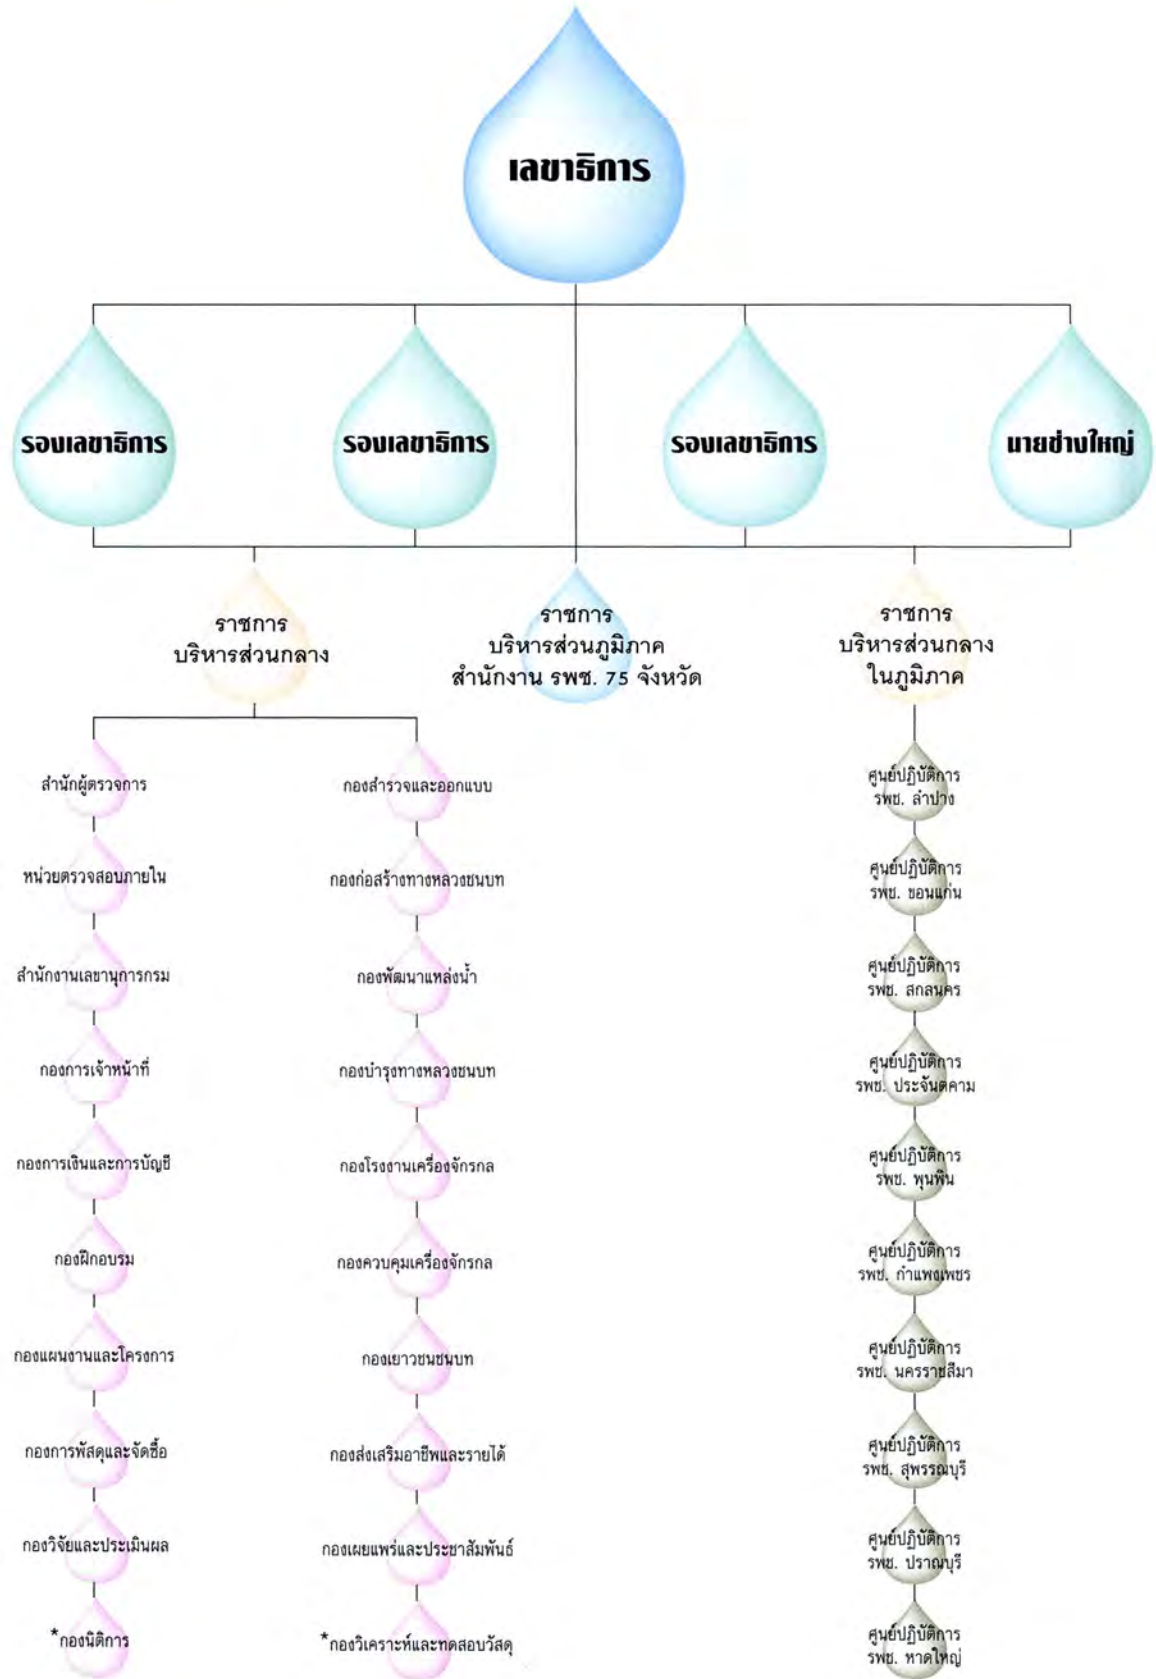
เลขาธิการ

รองเลขาธิการ

รองเลขาธิการ

รองเลขาธิการ

นายช่างใหญ่

ราชการ
บริหารส่วนกลาง

ราชการ
บริหารส่วนภูมิภาค
สำนักงาน รพช. 75 จังหวัด

ราชการ
บริหารส่วนกลาง
ในภูมิภาค

สำนักผู้ตรวจการ

หน่วยตรวจสอบภายใน

สำนักงานเลขานุการกรม

กองการเจ้าหน้าที่

กองการเงินและการบัญชี

กองฝึกอบรม

กองแผนงานและโครงการ

กองการพัสดุและจัดซื้อ

กองวิจัยและประเมินผล

*กองนิติการ

กองสำรวจและออกแบบ

กองก่อสร้างทางหลวงชนบท

กองพัฒนาแหล่งน้ำ

กองบำรุงทางหลวงชนบท

กองโรงงานเครื่องจักรกล

กองควบคุมเครื่องจักรกล

กองเยาวชนชนบท

กองส่งเสริมอาชีพและรายได้

กองเผยแพร่และประชาสัมพันธ์

*กองวิเคราะห์และทดสอบวัสดุ

ศูนย์ปฏิบัติการ
รพช. ลำปาง

ศูนย์ปฏิบัติการ
รพช. ขอนแก่น

ศูนย์ปฏิบัติการ
รพช. สกลนคร

ศูนย์ปฏิบัติการ
รพช. ประจันตคาม

ศูนย์ปฏิบัติการ
รพช. พุนพิน

ศูนย์ปฏิบัติการ
รพช. กำแพงเพชร

ศูนย์ปฏิบัติการ
รพช. นครราชสีมา

ศูนย์ปฏิบัติการ
รพช. สุพรรณบุรี

ศูนย์ปฏิบัติการ
รพช. ปราณบุรี

ศูนย์ปฏิบัติการ
รพช. หาดใหญ่